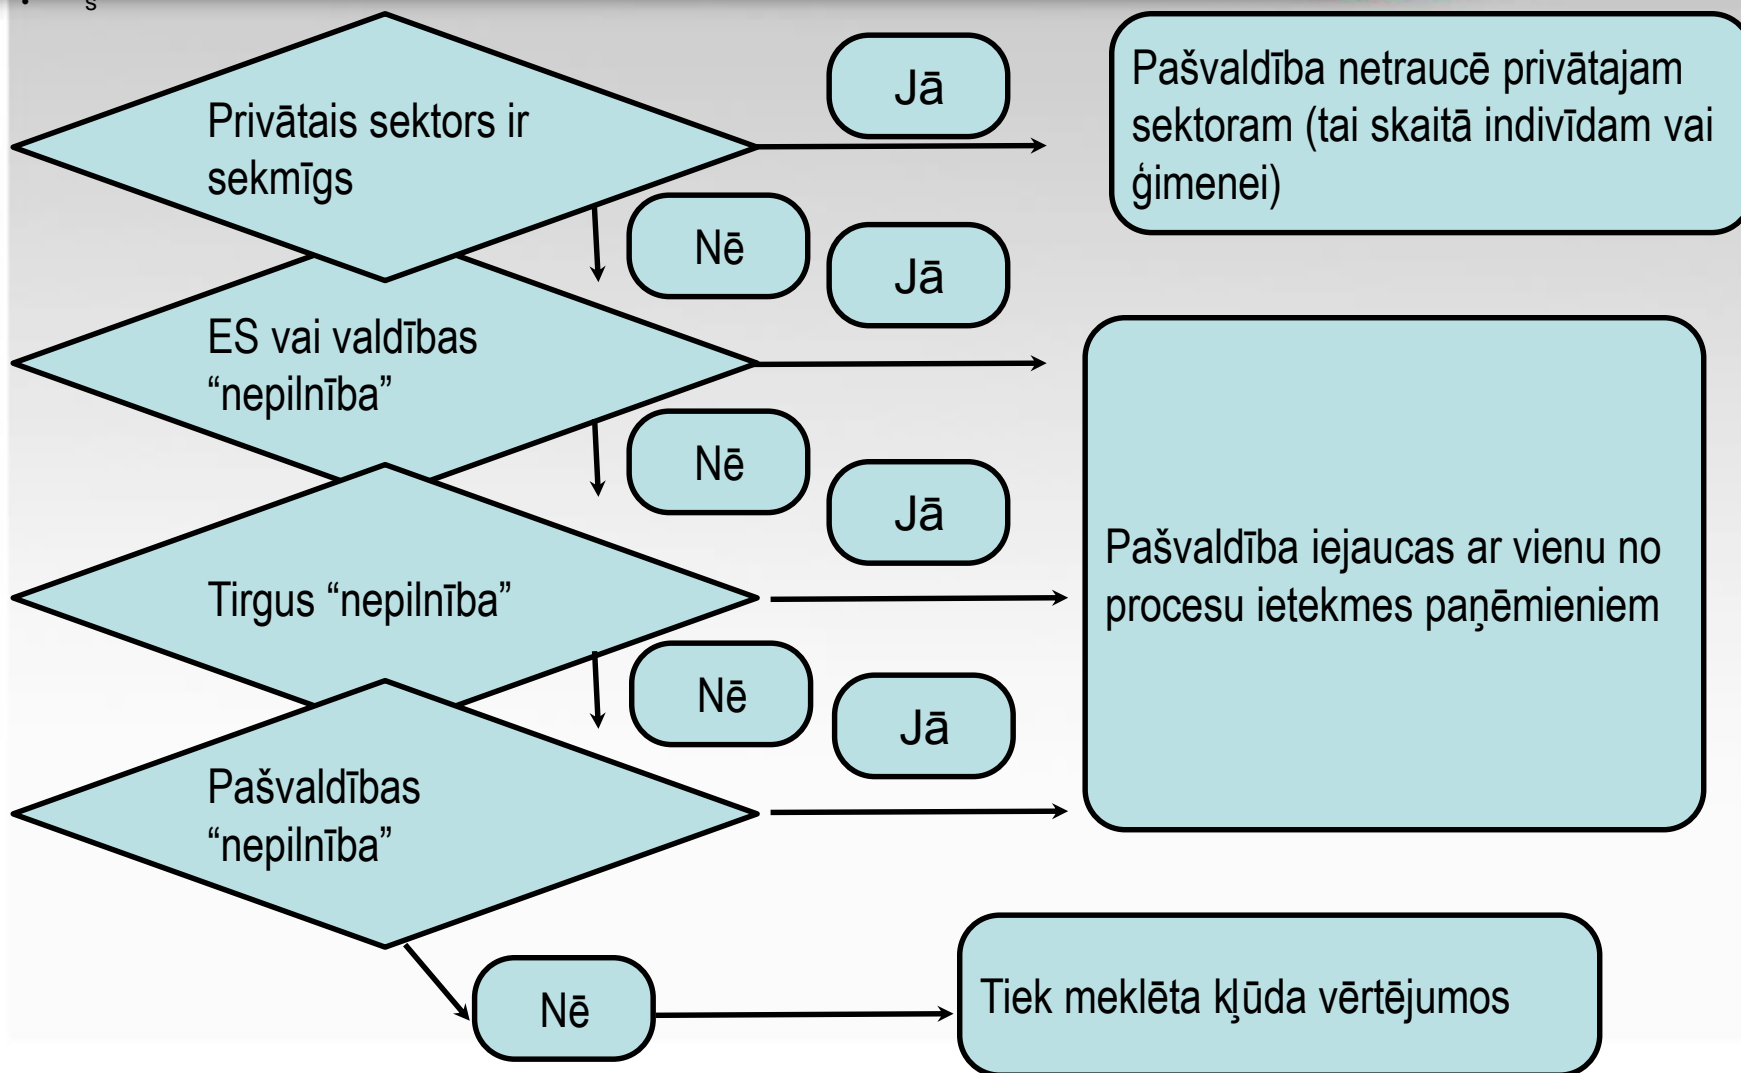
Privātais sektors ir sekmīgs

Jā

Pašvaldība netraucē privātajam sektoram (tai skaitā indivīdam vai ģimenei)

Nē

Jā

ES vai valdības "nepilnība"

Nē

Jā

Tirgus "nepilnība"

Pašvaldība iejaucas ar vienu no procesu ietekmes paņēmieniem

Nē

Jā

Pašvaldības "nepilnība"

Nē

Tiek meklēta kļūda vērtējumos